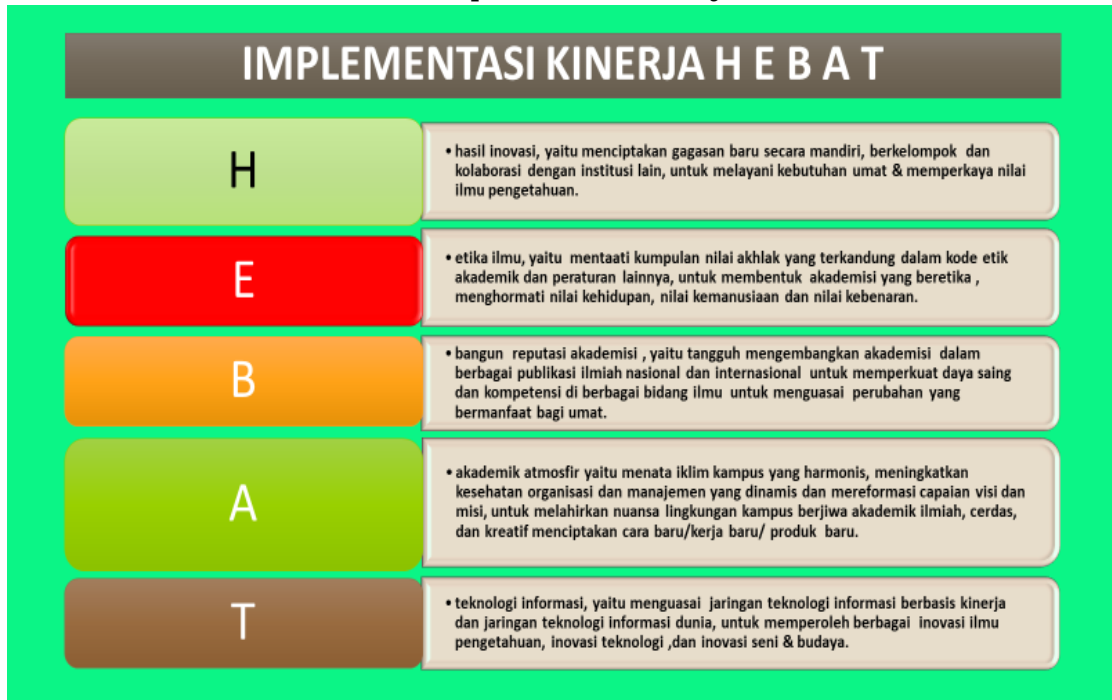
IMPLEMENTASI KINERJA H E B A T

H

• hasil inovasi, yaitu menciptakan gagasan baru secara mandiri, berkelompok dan kolaborasi dengan institusi lain, untuk melayani kebutuhan umat & memperkaya nilai ilmu pengetahuan.

E

• etika ilmu, yaitu mentaati kumpulan nilai akhlak yang terkandung dalam kode etik akademik dan peraturan lainnya, untuk membentuk akademisi yang beretika , menghormati nilai kehidupan, nilai kemanusiaan dan nilai kebenaran.

B

• bangun reputasi akademisi , yaitu tangguh mengembangkan akademisi dalam berbagai publikasi ilmiah nasional dan internasional untuk memperkuat daya saing dan kompetensi di berbagai bidang ilmu untuk menguasai perubahan yang bermanfaat bagi umat.

A

• akademik atmosfir yaitu menata iklim kampus yang harmonis, meningkatkan kesehatan organisasi dan manajemen yang dinamis dan mereformasi capaian visi dan misi, untuk melahirkan nuansa lingkungan kampus berjiwa akademik ilmiah, cerdas, dan kreatif menciptakan cara baru/kerja baru/ produk baru.

T

• teknologi informasi, yaitu menguasai jaringan teknologi informasi berbasis kinerja dan jaringan teknologi informasi dunia, untuk memperoleh berbagai inovasi ilmu pengetahuan, inovasi teknologi ,dan inovasi seni & budaya.